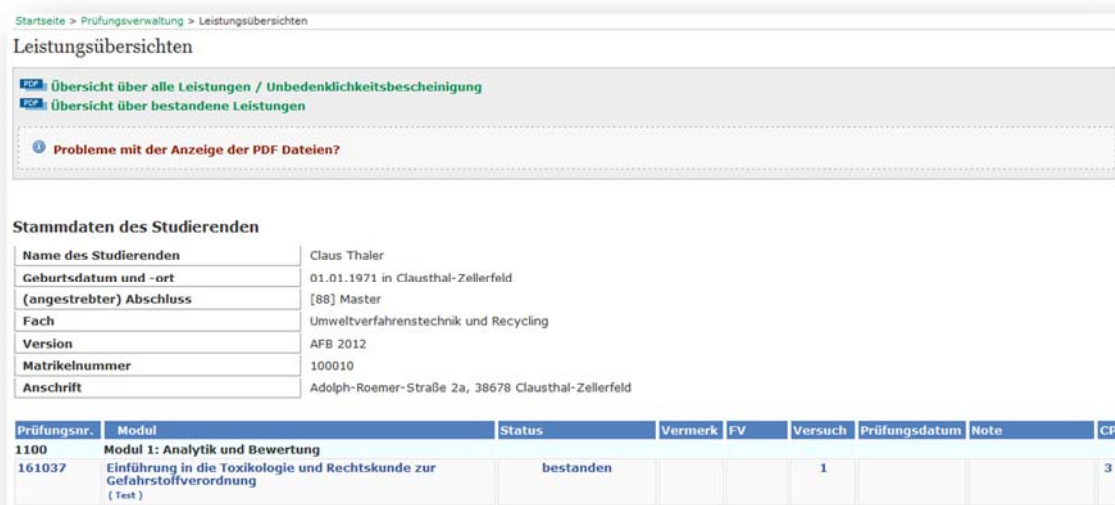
Startseite > Prüfungsverwaltung > Leistungsübersichten

Leistungsübersichten

PDF Übersicht über alle Leistungen / Unbedenklichkeitsbescheinigung
PDF Übersicht über bestandene Leistungen

Probleme mit der Anzeige der PDF Dateien?

Stammdaten des Studierenden

| Name des Studierenden | Claus Thaler |
|---|---|
| Geburtsdatum und -ort | 01.01.1971 in Clausthal-Zellerfeld |
| (angestrebter) Abschluss | [88] Master |
| Fach | Umweltverfahrenstechnik und Recycling |
| Version | AFB 2012 |
| Matrikelnummer | 100010 |
| Anschrift | Adolph-Roemer-Straße 2a, 38678 Clausthal-Zellerfeld |

| Prüfungsnr. | Modul | Status | Vermerk | FV | Versuch | Prüfungsdatum | Note | CP |
|---|---|---|---|---|---|---|---|---|
| 1100 | Modul 1: Analytik und Bewertung | | | | | | | |
| 161037 | Einführung in die Toxikologie und Rechtskunde zur Gefahrstoffverordnung ( Test ) | bestanden | | | 1 | | | 3 |